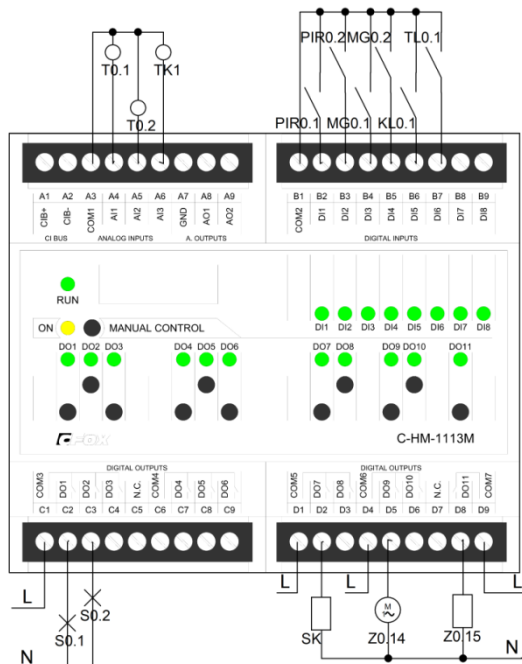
T0.1
TK1
T0.2
PIR0.2
MG0.2
TL0.1
PIR0.1
MG0.1
KL0.1

| A1 | A2 | A3 | A4 | A5 | A6 | A7 | A8 | A9 |
|---|---|---|---|---|---|---|---|---|
| CIB+ | CIB- | COM1 | AI1 | AI2 | AI3 | GND | AO1 | AO2 |

CI BUS
ANALOG INPUTS
A. OUTPUTS

| B1 | B2 | B3 | B4 | B5 | B6 | B7 | B8 | B9 |
|---|---|---|---|---|---|---|---|---|
| COM2 | DI1 | DI2 | DI3 | DI4 | DI5 | DI6 | DI7 | DI8 |

DIGITAL INPUTS

RUN
ON
MANUAL CONTROL
DI1 DI2 DI3 DI4 DI5 DI6 DI7 DI8
DO1 DO2 DO3
DO4 DO5 DO6
DO7 DO8
DO9 DO10
DO11

C-HM-1113M

DIGITAL OUTPUTS

| COM3 | DO1 | DO2 | DO3 | N.C. | COM4 | DO4 | DO5 | DO6 |
|---|---|---|---|---|---|---|---|---|
| C1 | C2 | C3 | C4 | C5 | C6 | C7 | C8 | C9 |

DIGITAL OUTPUTS

| COM5 | DO7 | DO8 | COM6 | DO9 | DO10 | N.C. | DO11 | COM7 |
|---|---|---|---|---|---|---|---|---|
| D1 | D2 | D3 | D4 | D5 | D6 | D7 | D8 | D9 |

L
S0.2
S0.1
N
L
L
L
M
SK
Z0.14
Z0.15
N